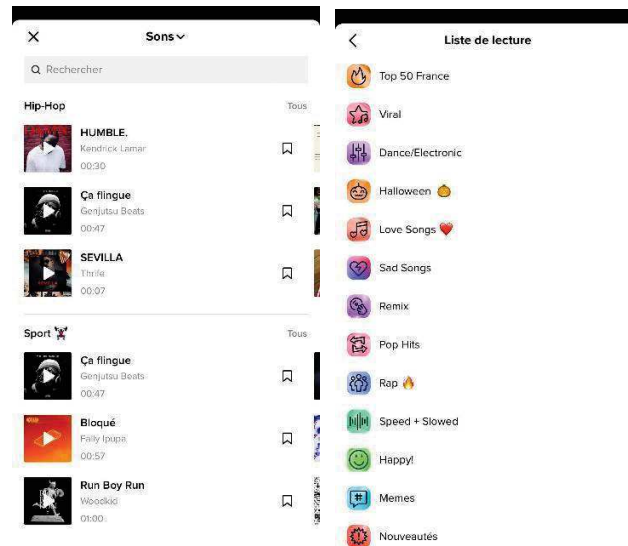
×
Sons

Rechercher

Hip-Hop
Tous

HUMBLE.
Kendrick Lamar
00:30

Ça flingue
Genjutsu Beats
00:47

SEVILLA
Thrife
00:07

Sport 🏋️
Tous

Ça flingue
Genjutsu Beats
00:47

Bloqué
Fally Ipupa
00:57

Run Boy Run
Woodkid
01:00

Liste de lecture

Top 50 France

Viral

Dance/Electronic

Halloween 🎃

Love Songs ❤️

Sad Songs

Remix

Pop Hits

Rap 🔥

Speed + Slowed

Happy!

Memes

Nouveautés